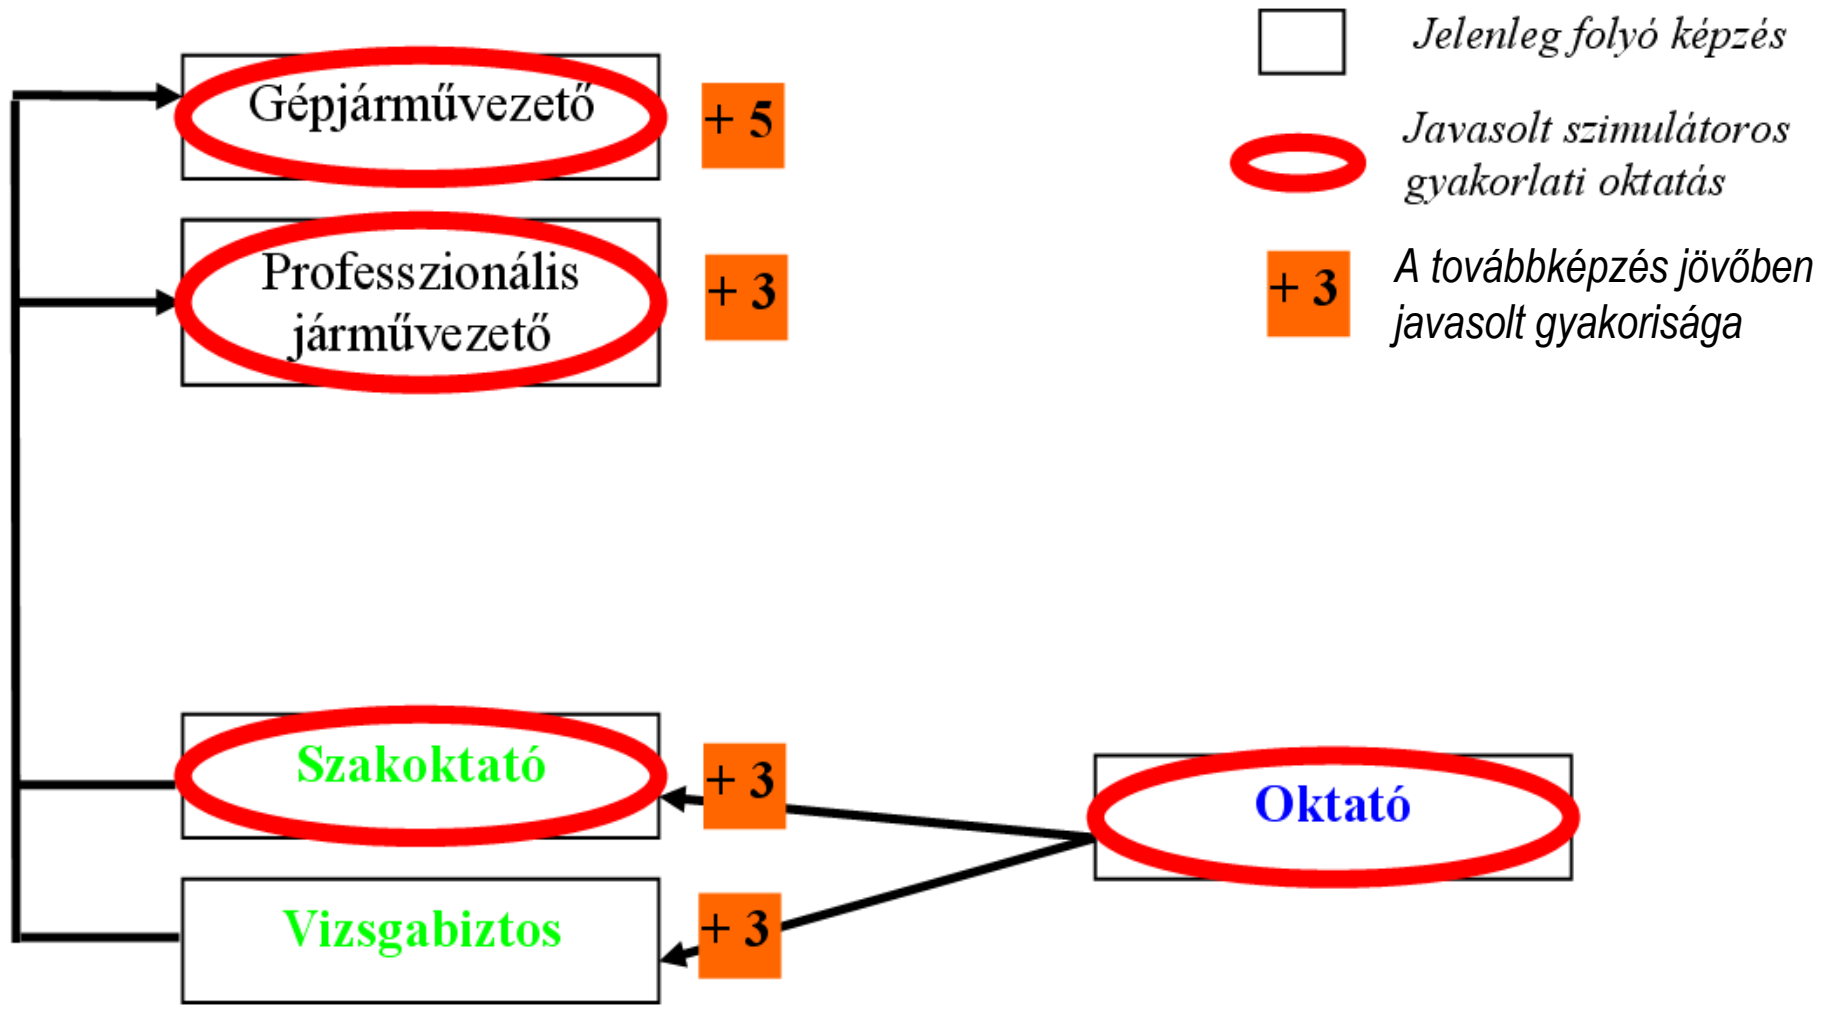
Jelenleg folyó képzés

Javasolt szimulátoros gyakorlati oktatás

+ 3

A továbbképzés jövőben javasolt gyakorisága

Gépjárművezető

+ 5

Professzionális járművezető

+ 3

Szakoktató

+ 3

Oktató

Vizsgabiztos

+ 3